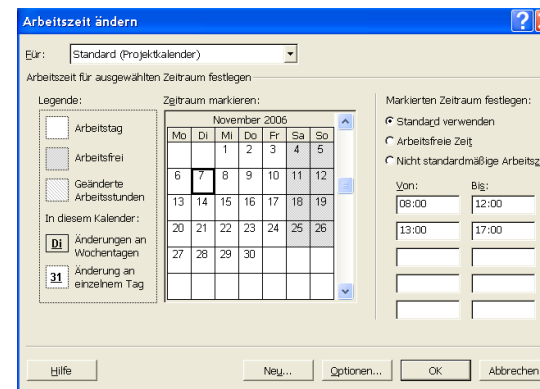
Arbeitszeit ändern

Für: Standard (Projektkalender)

Arbeitszeit für ausgewählten Zeitraum festlegen

Legende:

Arbeitstag

Arbeitsfrei

Geänderte Arbeitsstunden

In diesem Kalender:

Di Änderungen an Wochentagen

31 Änderung an einzelnem Tag

Zeitraum markieren:

November 2006

| Mo | Di | Mi | Do | Fr | Sa | So |
|---|---|---|---|---|---|---|
| | | 1 | 2 | 3 | 4 | 5 |
| 6 | 7 | 8 | 9 | 10 | 11 | 12 |
| 13 | 14 | 15 | 16 | 17 | 18 | 19 |
| 20 | 21 | 22 | 23 | 24 | 25 | 26 |
| 27 | 28 | 29 | 30 | | | |

Markierten Zeitraum festlegen:

Standard verwenden

Arbeitsfreie Zeit

Nicht standardmäßige Arbeitsz

Von: Bis:

08:00 12:00

13:00 17:00

Hilfe

Neu...

Optionen...

OK

Abbrechen